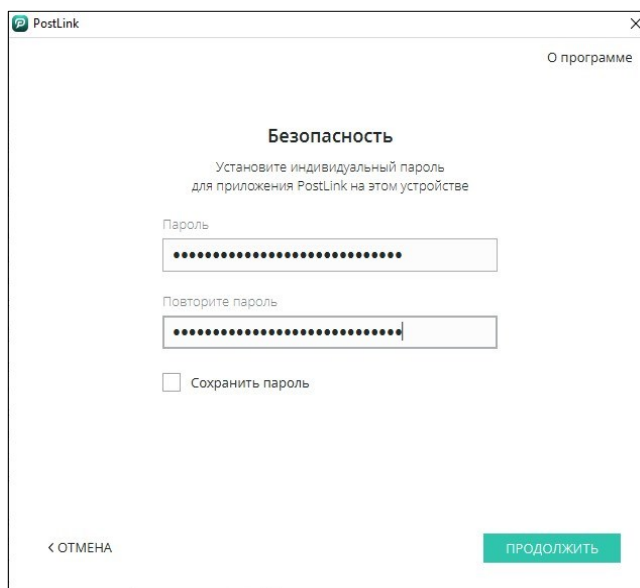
PostLink

О программе

Безопасность

Установите индивидуальный пароль для приложения PostLink на этом устройстве

Пароль

••••••••••••••••••••••••••••••

Повторите пароль

••••••••••••••••••••••••••••••

Сохранить пароль

< ОТМЕНА

ПРОДОЛЖИТЬ